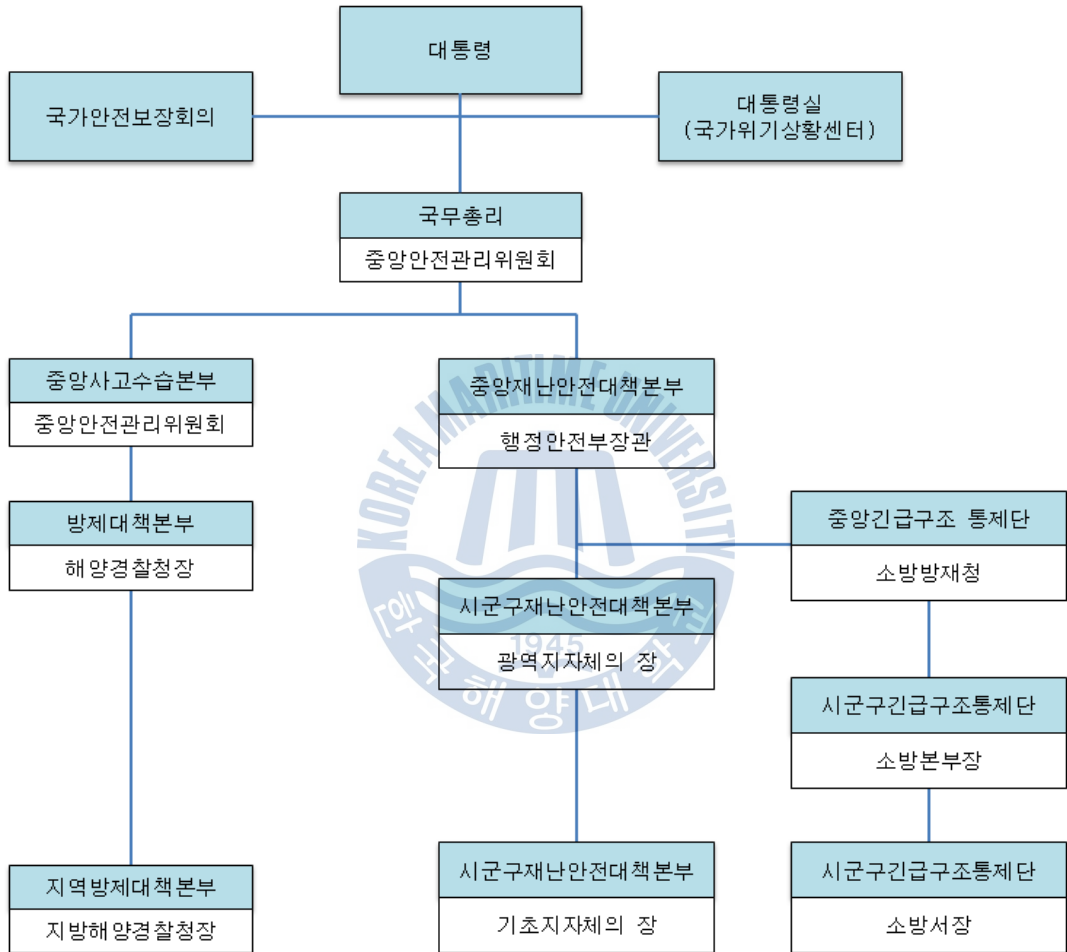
대통령

국가안전보장회의

대통령실
(국가위기상황센터)

국무총리
중앙안전관리위원회

중앙사고수습본부
중앙안전관리위원회

중앙재난안전대책본부
행정안전부장관

방제대책본부
해양경찰청장

중앙긴급구조 통제단
소방방재청

시군구재난안전대책본부
광역지자체의 장

시군구긴급구조통제단
소방본부장

지역방제대책본부
지방해양경찰청장

시군구재난안전대책본부
기초지자체의 장

시군구긴급구조통제단
소방서장

KOREA MARITIME UNIVERSITY
1945
한국해양대학교